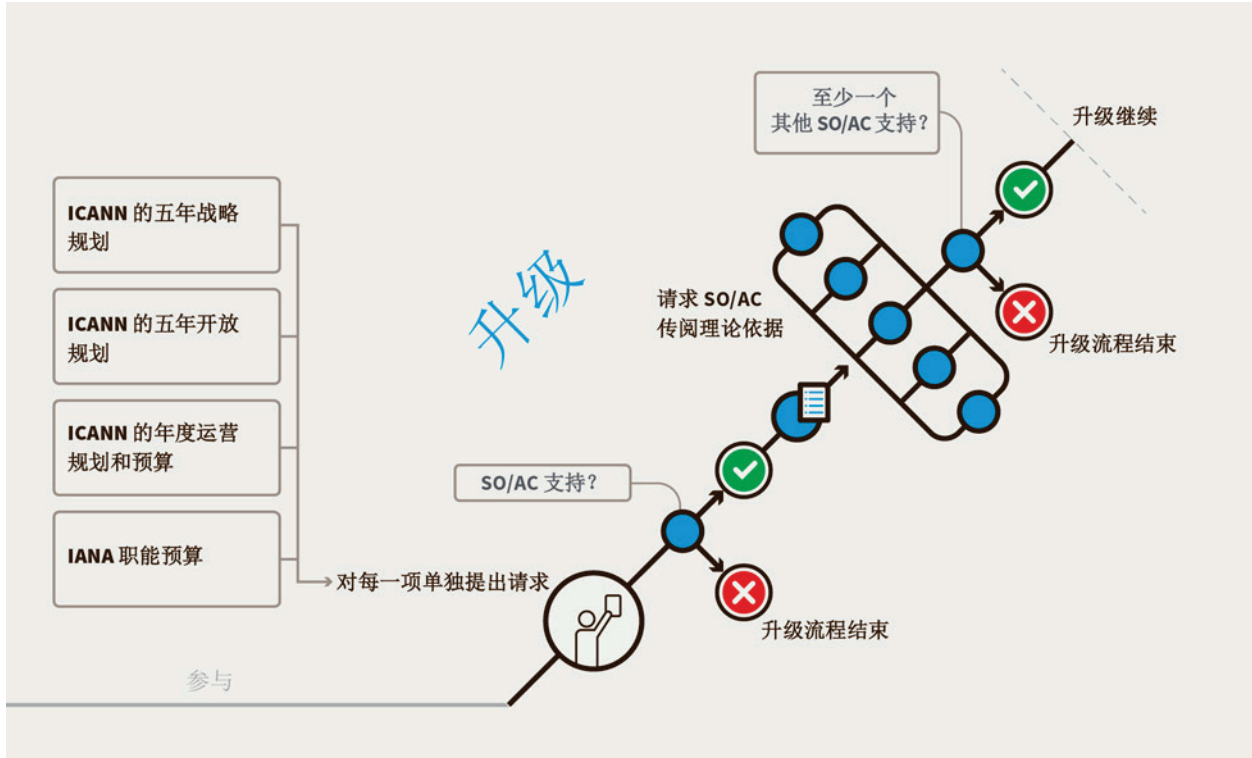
升级

ICANN 的五年战略规划

ICANN 的五年开放规划

ICANN 的年度运营规划和预算

IANA 职能预算

对每一项单独提出请求

SO/AC 支持？

升级流程结束

请求 SO/AC 传阅理论依据

至少一个其他 SO/AC 支持？

升级继续

升级流程结束

参与